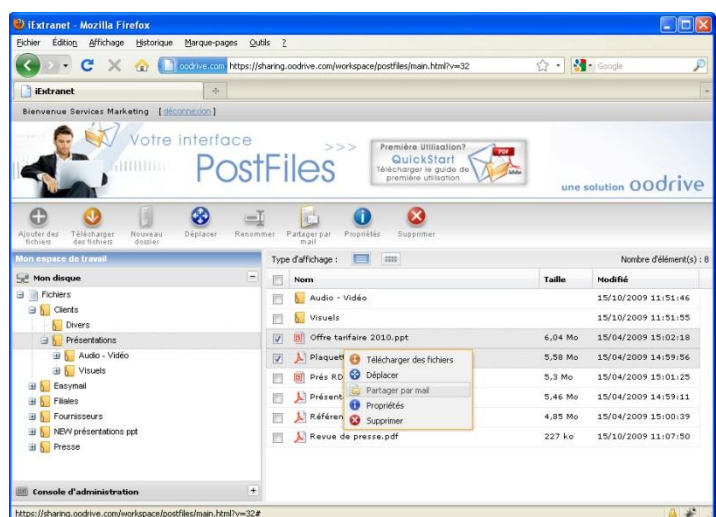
iExtranet - Mozilla Firefox

Fichier Édition Affichage Historique Marque-pages Outils ?

oodrive.com https://sharing.oodrive.com/workspace/postfiles/main.html?v=32

Google

iExtranet

Bienvenue Services Marketing [déconnexion]

Votre interface PostFiles >>>

Première Utilisation? QuickStart Télécharger le guide de première utilisation

PDF

une solution oodrive

Ajouter des fichiers | Télécharger des fichiers | Nouveau dossier | Déplacer | Renommer | Partager par mail | Propriétés | Supprimer

Mon espace de travail

Mon disque

Fichiers
Clients
Divers
Présentations
Audio - Vidéo
Visuels
Easymail
Filiales
Fournisseurs
NEW présentations ppt
Presse

Console d'administration

Type d'affichage :

Nombre d'élément(s) : 8

| | Nom | Taille | Modifié |
|---|---|---|---|
| | Audio - Vidéo | | 15/10/2009 11:51:46 |
| | Visuels | | 15/10/2009 11:51:55 |
| | Offre tarifaire 2010.ppt | 6,04 Mo | 15/04/2009 15:02:18 |
| ✓ | Plaquett | 5,58 Mo | 15/04/2009 14:59:56 |
| | Prés RD | 5,3 Mo | 15/04/2009 15:01:25 |
| | Présent | 5,46 Mo | 15/04/2009 14:59:11 |
| | Référen | 4,85 Mo | 15/04/2009 15:00:39 |
| | Revue de presse.pdf | 227 ko | 15/10/2009 11:07:50 |

Télécharger des fichiers
Déplacer
Partager par mail
Propriétés
Supprimer

https://sharing.oodrive.com/workspace/postfiles/main.html?v=32#